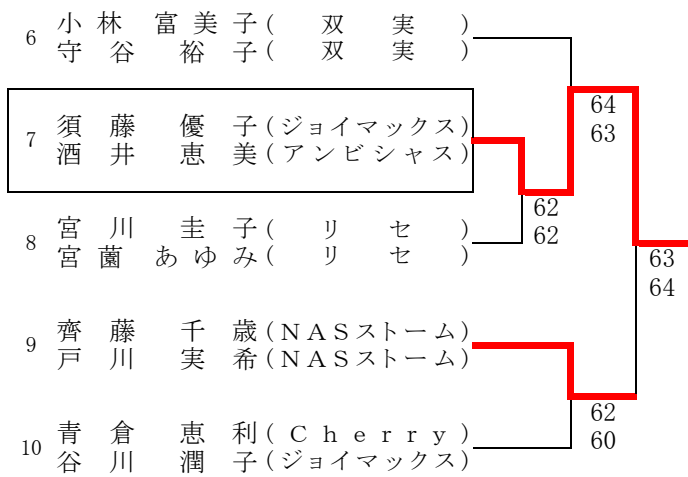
6 小林 富美子（ 双 実 ）
守谷 裕子（ 双 実 ）

7 須藤 優子（ジョイマックス）
酒井 恵美（アンビシャス）

8 宮川 圭子（ リセ ）
宮薗 あゆみ（ リセ ）

9 齊藤 千歳（NASストーム）
戸川 実希（NASストーム）

10 青倉 恵利（Cherry）
谷川 潤子（ジョイマックス）

64
63

62
62

63
64

62
60